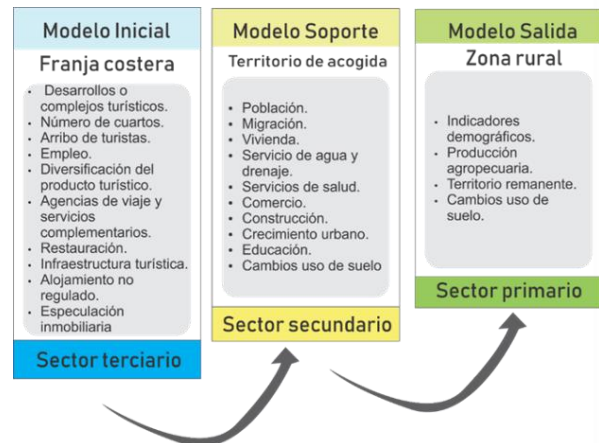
Modelo Inicial

Franja costera

- Desarrollos o complejos turísticos.
- Número de cuartos.
- Arribo de turistas.
- Empleo.
- Diversificación del producto turístico.
- Agencias de viaje y servicios complementarios.
- Restauración.
- Infraestructura turística.
- Alojamiento no regulado.
- Especulación inmobiliaria

Sector terciario

Modelo Soporte

Territorio de acogida

- Población.
- Migración.
- Vivienda.
- Servicio de agua y drenaje.
- Servicios de salud.
- Comercio.
- Construcción.
- Crecimiento urbano.
- Educación.
- Cambios uso de suelo

Sector secundario

Modelo Salida

Zona rural

- Indicadores demográficos.
- Producción agropecuaria.
- Territorio remanente.
- Cambios uso de suelo.

Sector primario